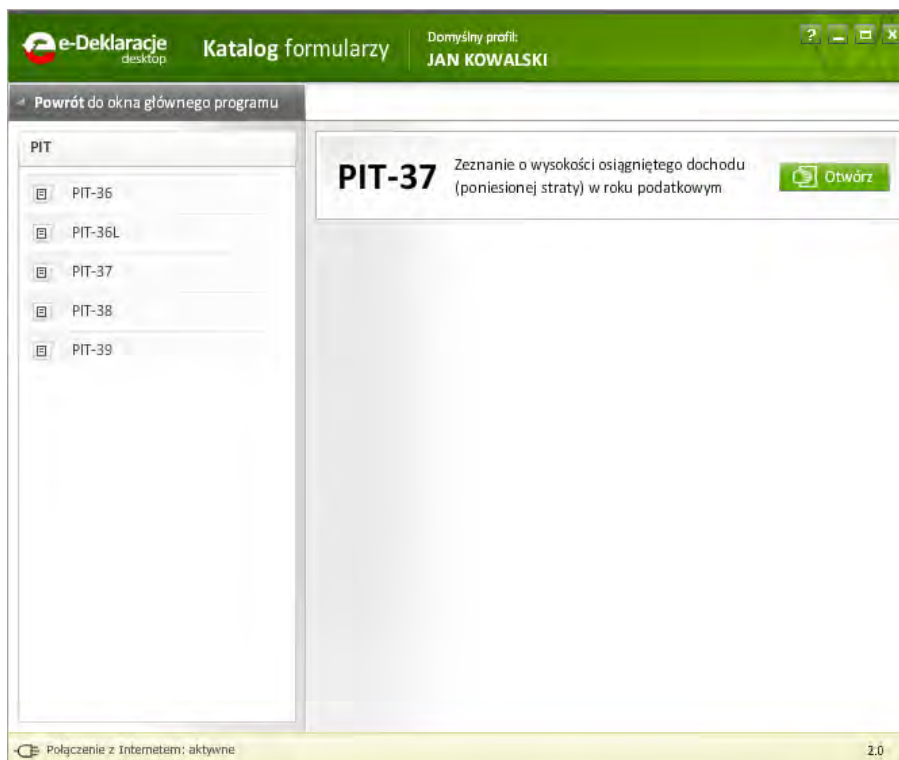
e-Deklaracje desktop

Katalog formularzy

Domyślny profil:
JAN KOWALSKI

?

Powrót do okna głównego programu

PIT

PIT-36

PIT-36L

PIT-37

PIT-38

PIT-39

PIT-37

Zeznanie o wysokości osiągniętego dochodu (poniesionej straty) w roku podatkowym

Otwórz

Połączenie z Internetem: aktywne

2.0